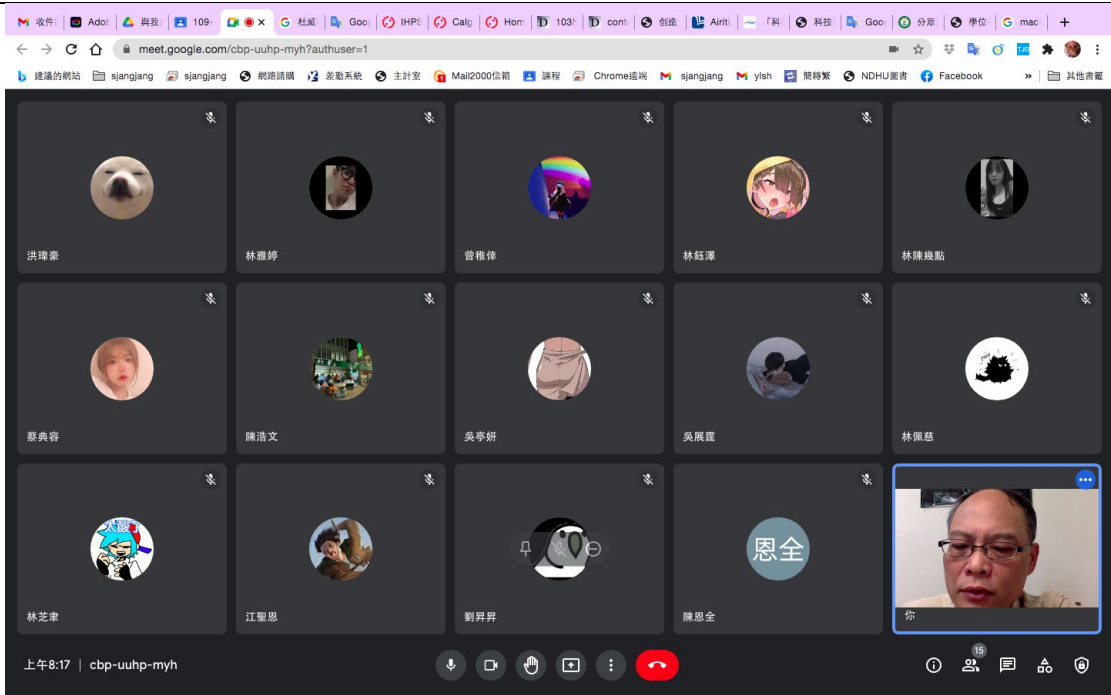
收件 | Adol | 與我 | 109- | × | 杜威 | Goo | IHPS | Calg | Hom | 103 | conf | 創造 | Airiti | 「科 | 科技 | Goo | 分享 | 學位 | mac | +

meet.google.com/cbp-uuhp-myh?authuser=1

建議的網站 | sjangjang | sjangjang | 網路請購 | 差勤系統 | 主計室 | Mail2000信箱 | 課程 | Chrome遠端 | sjangjang | ylsh | 簡轉繁 | NDHU圖書 | Facebook | » | 其他書籤

洪瑋豪

林雅婷

曾稚偉

林鈺澤

林陳幾點

蔡典容

陳浩文

吳亭妍

吳展霆

林佩慈

林芝聿

江聖恩

劉昇昇

恩全

陳恩全

你

上午8:17 | cbp-uuhp-myh

15